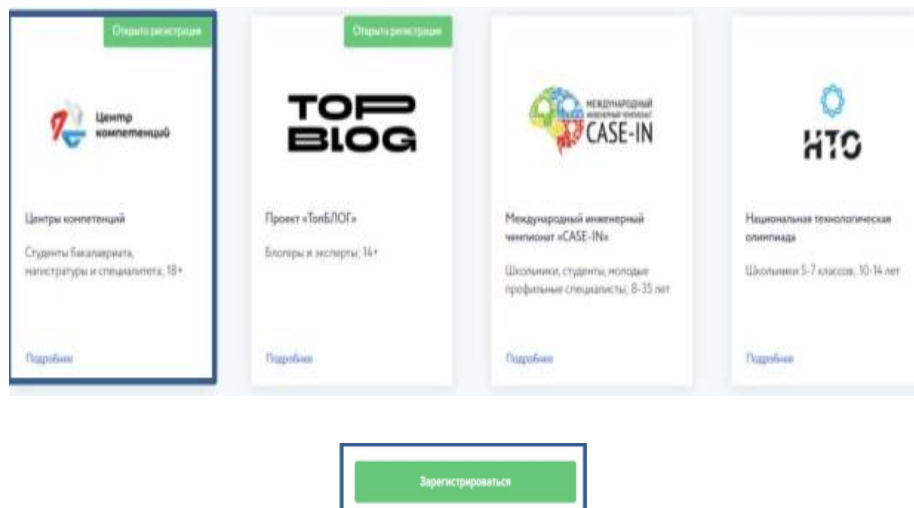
Открыта регистрация

Центр компетенций

Центры компетенций

Студенты бакалавриата, магистратуры и специалитета, 18+

Подробнее

Открыта регистрация

TOP BLOG

Проект «ТопБЛОГ»

Блогеры и эксперты, 14+

Подробнее

МЕЖДУНАРОДНЫЙ ИНЖЕНЕРНЫЙ ЧЕМПИОНАТ CASE-IN

Международный инженерный чемпионат «CASE-IN»

Школьники, студенты, молодые профильные специалисты, 8-35 лет

Подробнее

НТО

Национальная технологическая олимпиада

Школьники 5-7 классов, 10-14 лет

Подробнее

Зарегистрироваться